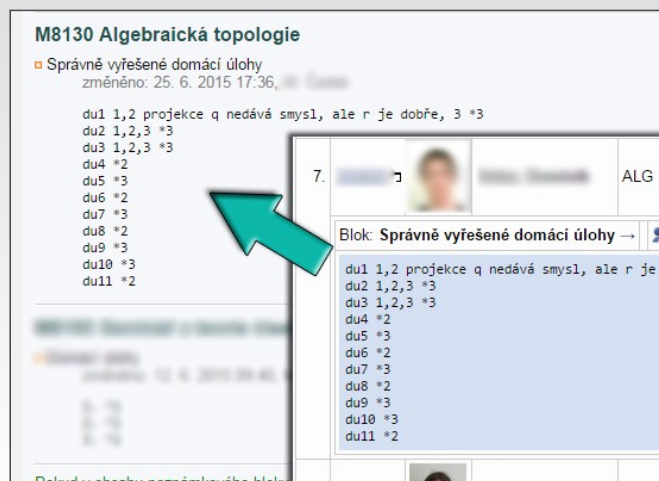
M8130 Algebraická topologie

Správně vyřešené domácí úlohy
změněno: 25. 6. 2015 17:36, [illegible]

du1 1,2 projekce q nedává smysl, ale r je dobře, 3 *3
du2 1,2,3 *3
du3 1,2,3 *3
du4 *2
du5 *3
du6 *2
du7 *3
du8 *2
du9 *3
du10 *3
du11 *2

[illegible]

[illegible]

7. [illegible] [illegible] ALG

Blok: Správně vyřešené domácí úlohy →

du1 1,2 projekce q nedává smysl, ale r je
du2 1,2,3 *3
du3 1,2,3 *3
du4 *2
du5 *3
du6 *2
du7 *3
du8 *2
du9 *3
du10 *3
du11 *2

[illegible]